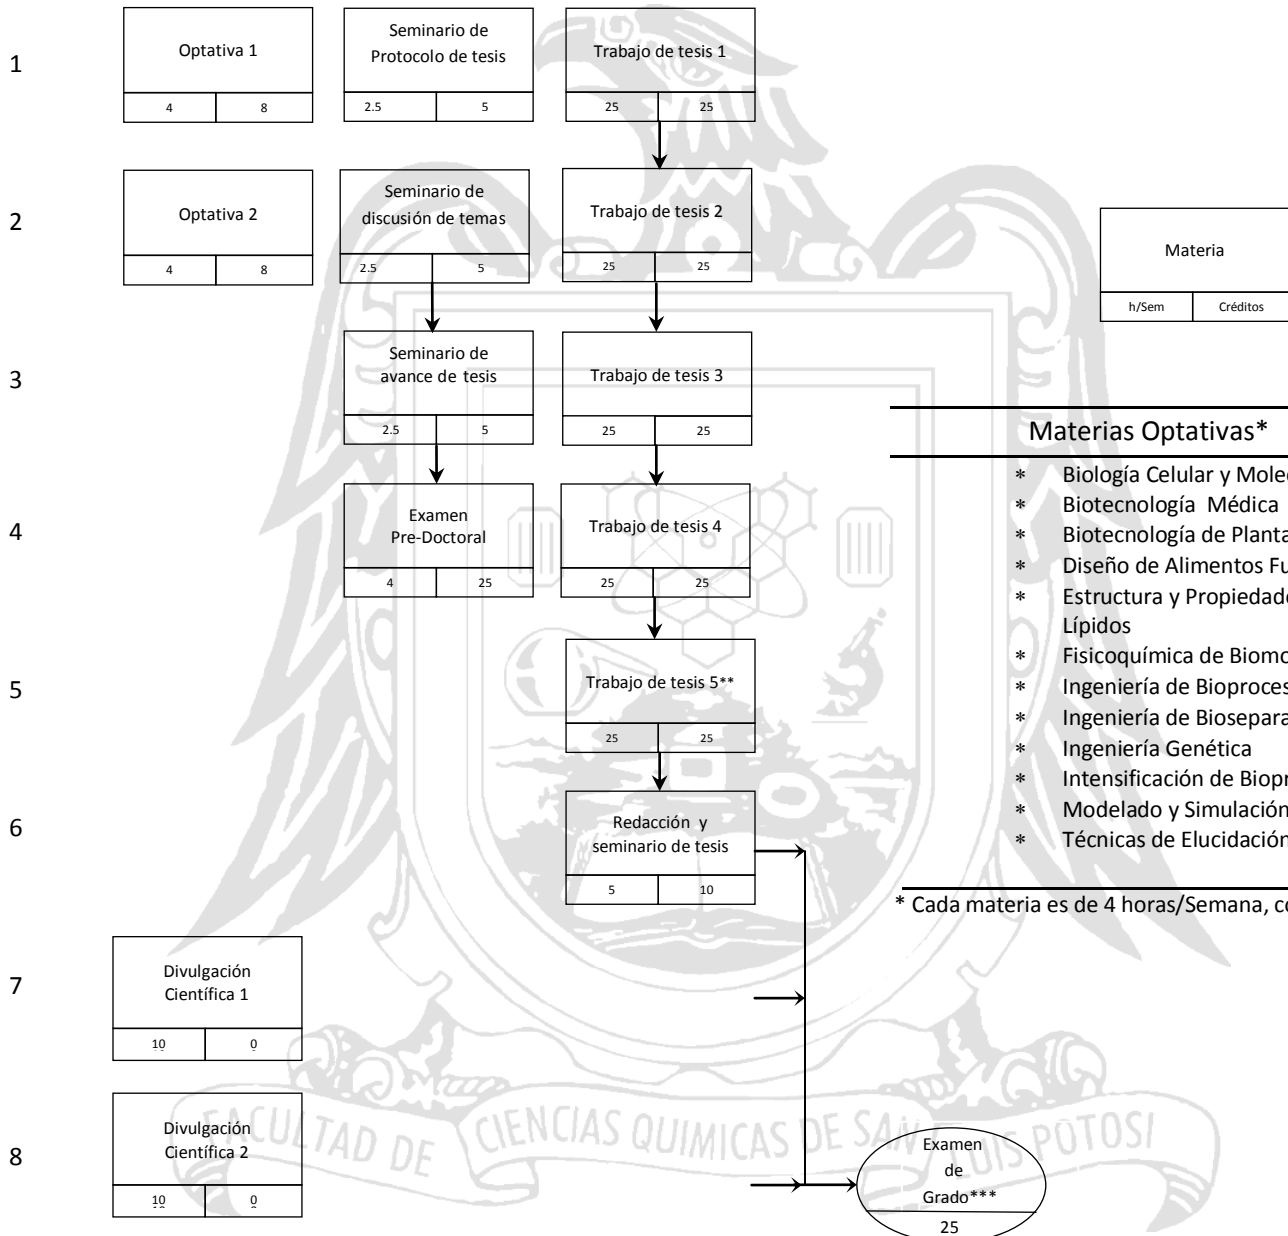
1

Optativa 1
| 4 | 8 |

Seminario de Protocolo de tesis
| 2.5 | 5 |

Trabajo de tesis 1
| 25 | 25 |

2

Optativa 2
| 4 | 8 |

Seminario de discusión de temas
| 2.5 | 5 |

Trabajo de tesis 2
| 25 | 25 |

Materia
| h/Sem | Créditos |

3

Seminario de avance de tesis
| 2.5 | 5 |

Trabajo de tesis 3
| 25 | 25 |

Materias Optativas*

* Biología Celular y Molec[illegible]
* Biotecnología Médica
* Biotecnología de Planta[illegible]
* Diseño de Alimentos Fu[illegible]
* Estructura y Propiedad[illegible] Lípidos
* Fisicoquímica de Biomo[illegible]
* Ingeniería de Bioproces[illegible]
* Ingeniería de Biosepara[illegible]
* Ingeniería Genética
* Intensificación de Biopr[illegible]
* Modelado y Simulación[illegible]
* Técnicas de Elucidación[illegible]

* Cada materia es de 4 horas/Semana, c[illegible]

4

Examen Pre-Doctoral
| 4 | 25 |

Trabajo de tesis 4
| 25 | 25 |

5

Trabajo de tesis 5**
| 25 | 25 |

6

Redacción y seminario de tesis
| 5 | 10 |

7

Divulgación Científica 1
| 10 | 0 |

8

Divulgación Científica 2
| 10 | 0 |

Examen de Grado***
25

FACULTAD DE CIENCIAS QUIMICAS DE SAN LUIS POTOSI